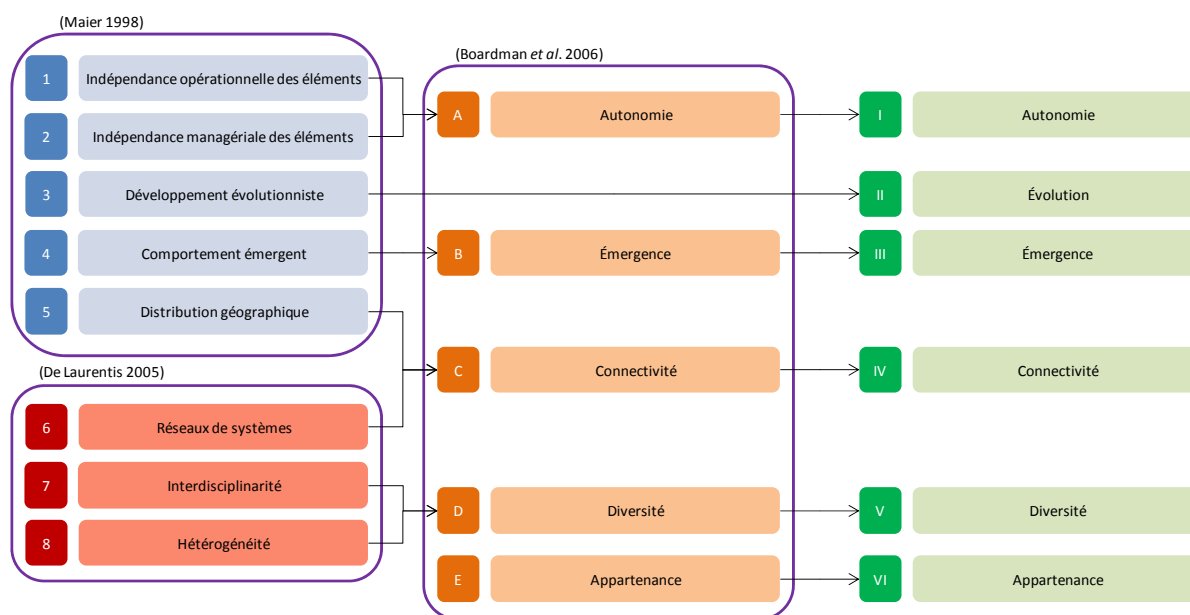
(Maier 1998)

1 Indépendance opérationnelle des éléments

2 Indépendance managériale des éléments

3 Développement évolutionniste

4 Comportement émergent

5 Distribution géographique

(De Laurentis 2005)

6 Réseaux de systèmes

7 Interdisciplinarité

8 Hétérogénéité

(Boardman *et al*. 2006)

A Autonomie

B Émergence

C Connectivité

D Diversité

E Appartenance

I Autonomie

II Évolution

III Émergence

IV Connectivité

V Diversité

VI Appartenance